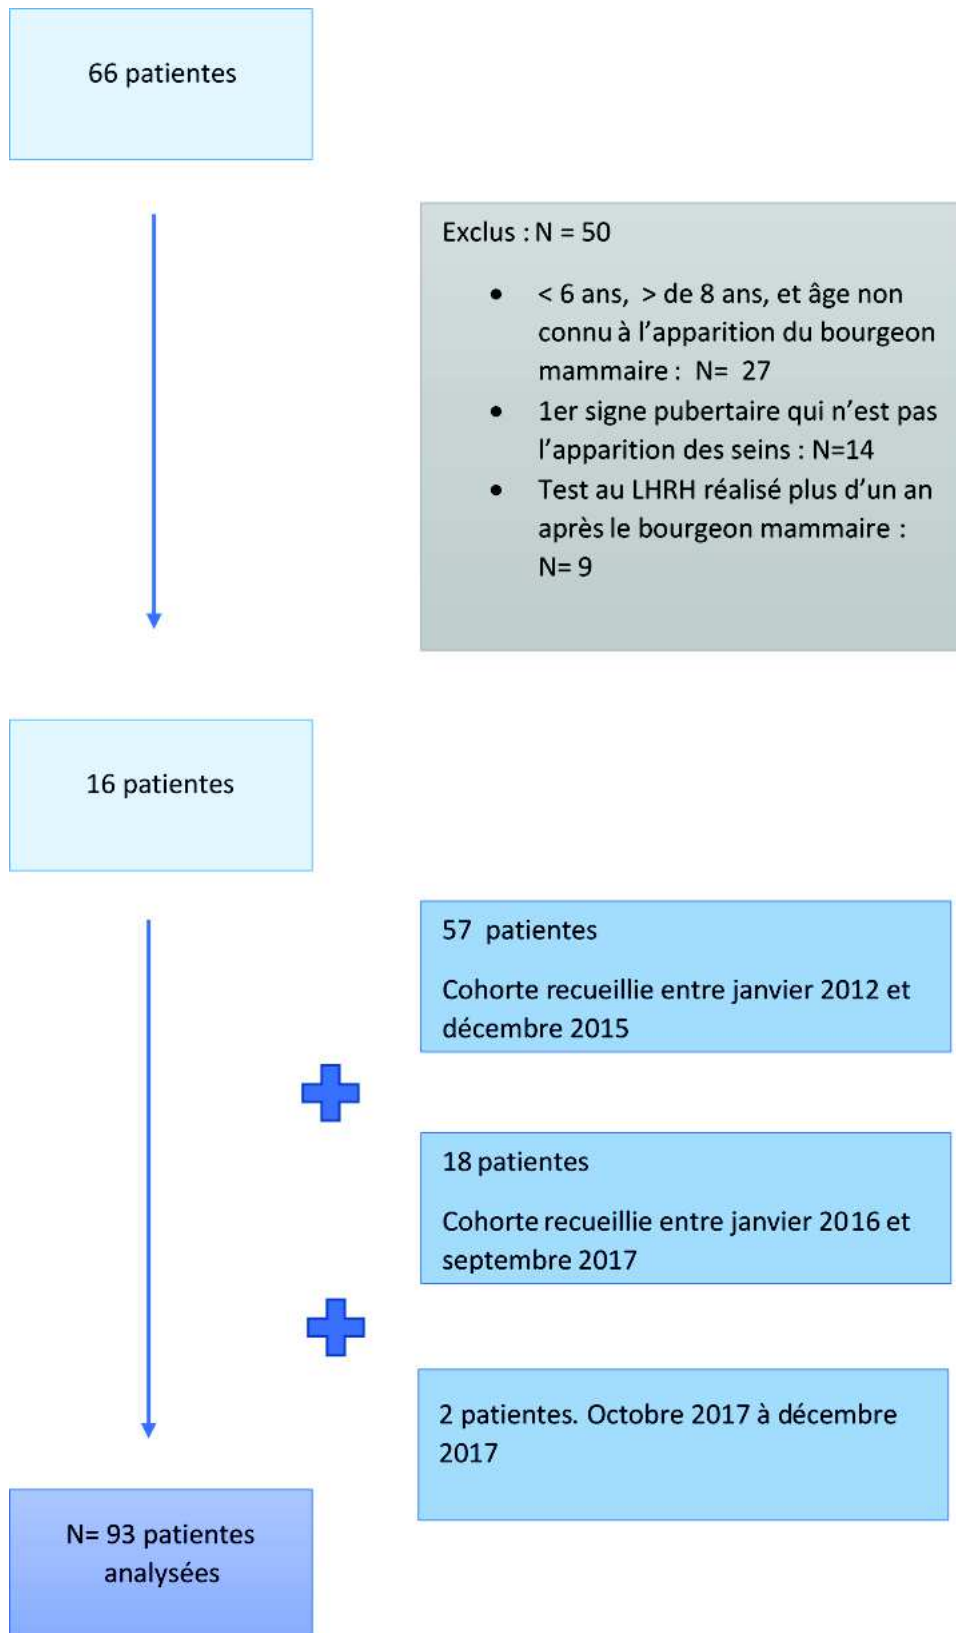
66 patientes

Exclus : N = 50

- < 6 ans, > de 8 ans, et âge non connu à l'apparition du bourgeon mammaire : N= 27
- 1er signe pubertaire qui n'est pas l'apparition des seins : N=14
- Test au LHRH réalisé plus d'un an après le bourgeon mammaire : N= 9

16 patientes

57 patientes

Cohorte recueillie entre janvier 2012 et décembre 2015

18 patientes

Cohorte recueillie entre janvier 2016 et septembre 2017

2 patientes. Octobre 2017 à décembre 2017

N= 93 patientes analysées